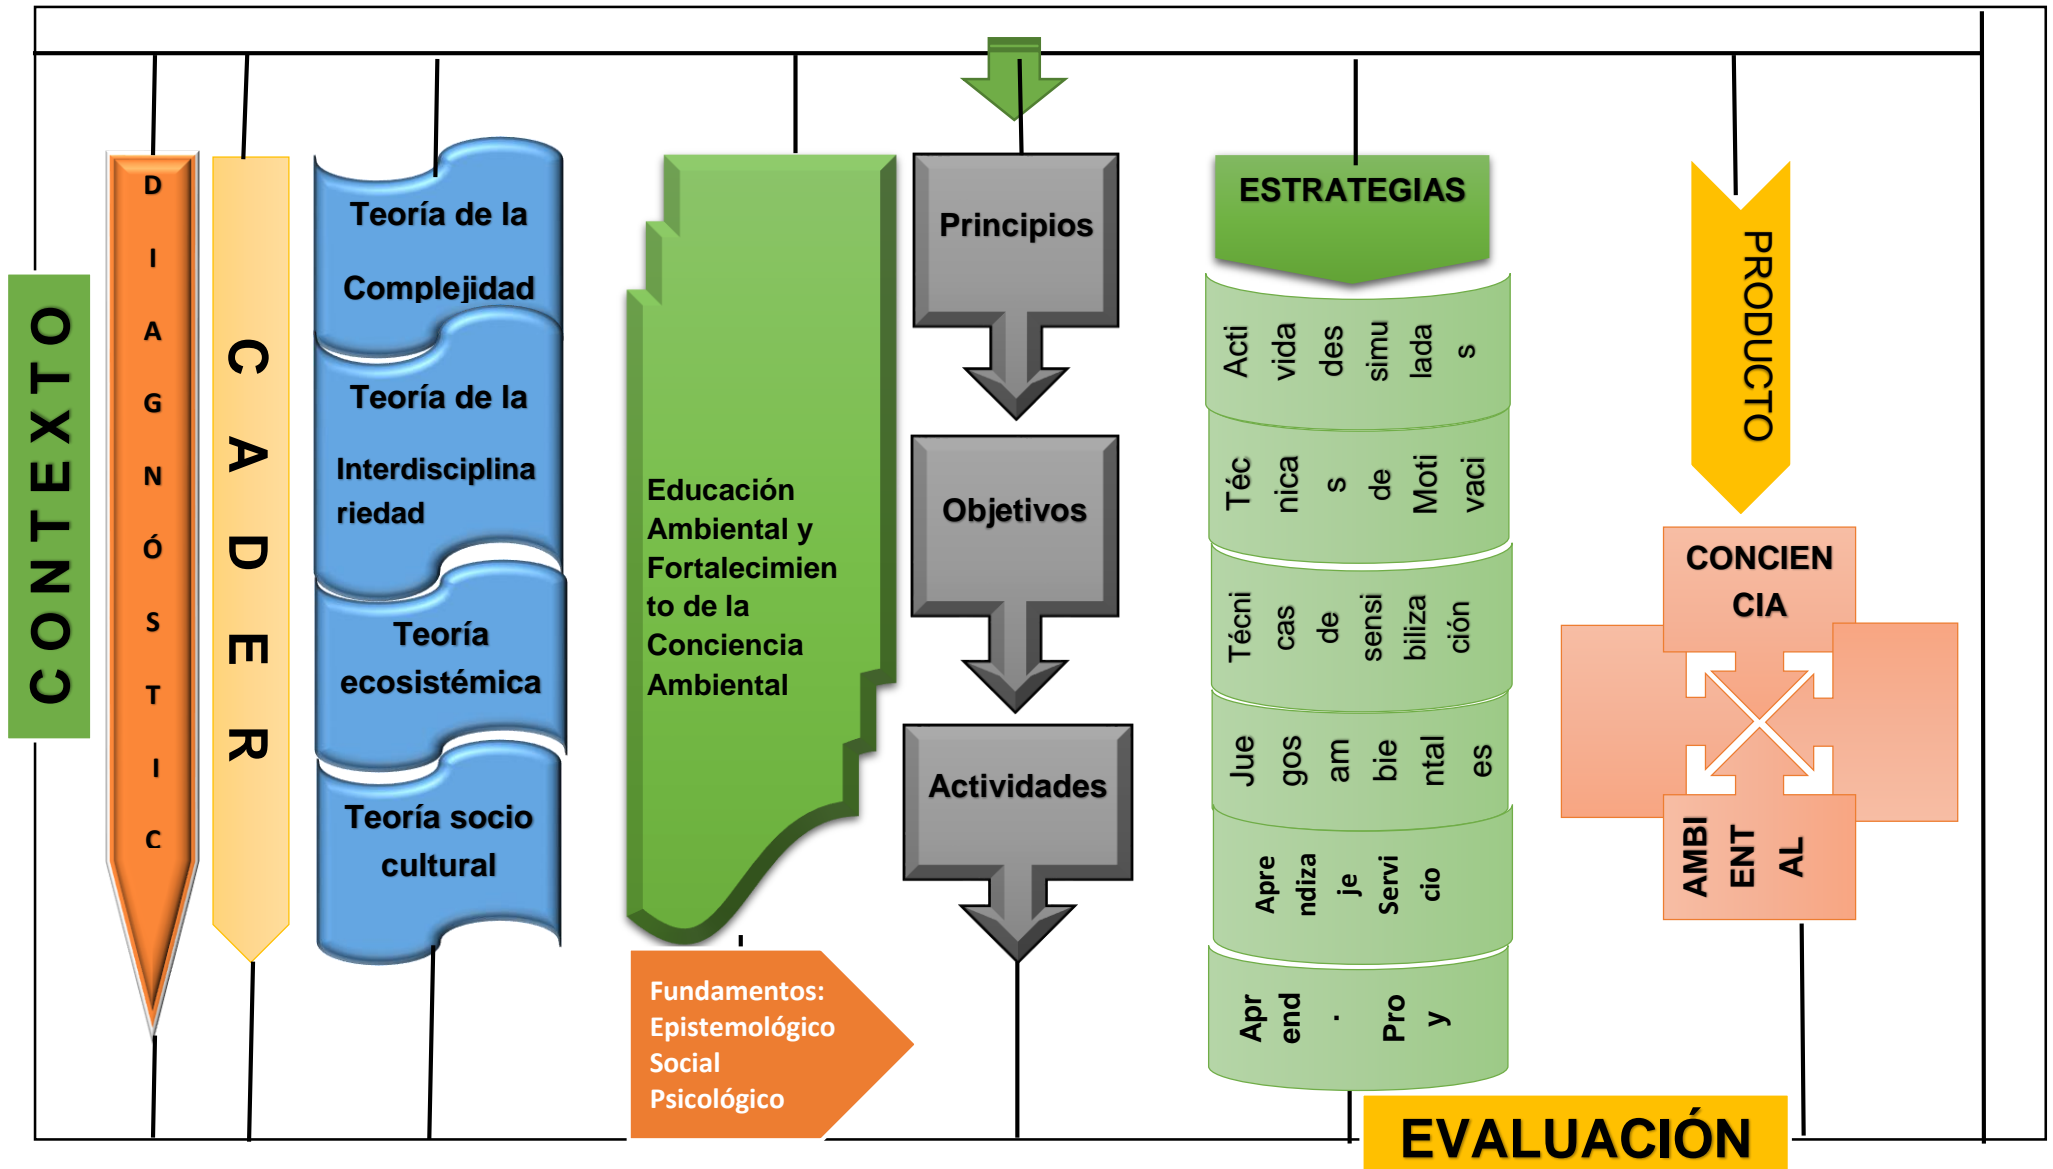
CONTEXTO

DIAGNÓSTIC

CADER

Teoría de la Complejidad

Teoría de la Interdisciplinariedad

Teoría ecosistémica

Teoría socio cultural

Educación Ambiental y Fortalecimiento de la Conciencia Ambiental

Fundamentos:
Epistemológico
Social
Psicológico

Principios

Objetivos

Actividades

ESTRATEGIAS

Acti vida des simu lada s

Téc nica s de Moti vaci

Técni cas de sensi biliza ción

Jue gos am bie ntal es

Apre ndiza je Servi cio

Apr end . Pro y

PRODUCTO

CONCIENCIA

AMBI ENT AL

EVALUACIÓN